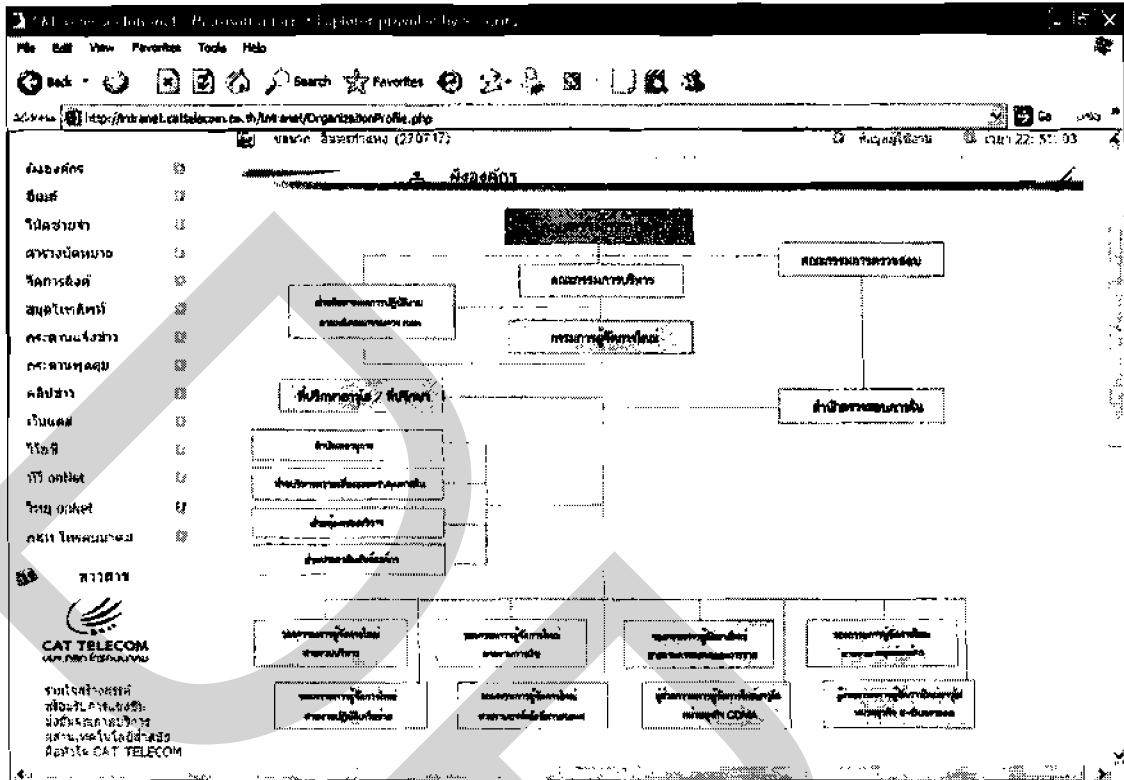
File Edit View Favorites Tools Help

Back Search Favorites

Address http://intranet.cattelecom.co.th/intranet/OrganizationProfile.php Go

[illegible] (270717)

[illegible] 22:51:03

ผังองค์กร

ข่าวสาร

CAT TELECOM

ผังองค์กร

คณะกรรมการบริหาร

คณะกรรมการตรวจสอบ

กรรมการผู้จัดการใหญ่

ที่ปรึกษากลุ่ม / ที่ปรึกษา

สำนักตรวจสอบภายใน

CAT TELECOM